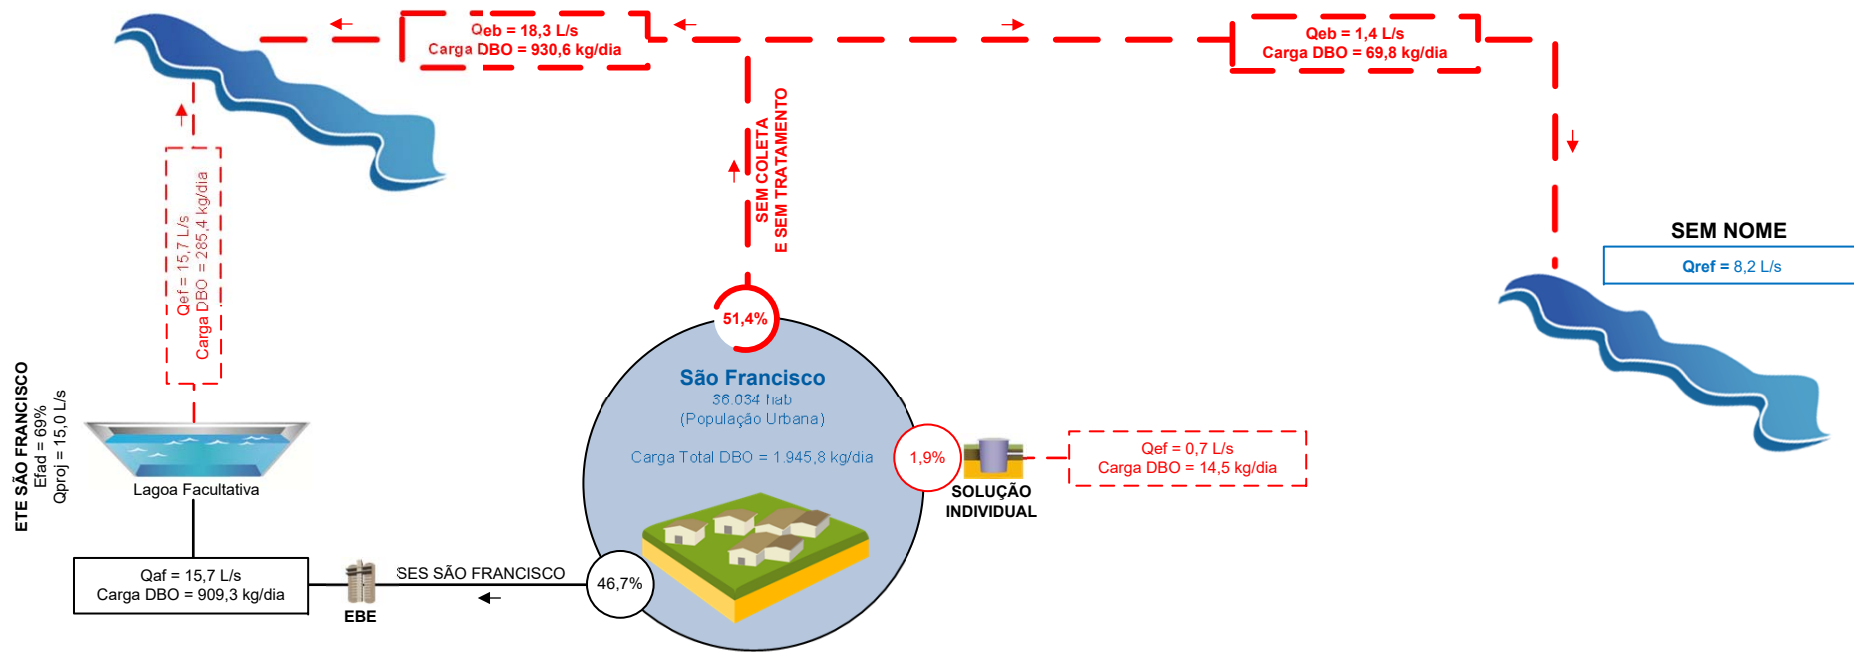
Qeb = 18,3 L/s
Carga DBO = 930,6 kg/dia

Qeb = 1,4 L/s
Carga DBO = 69,8 kg/dia

SEM COLETA
E SEM TRATAMENTO

SEM NOME
Qref = 8,2 L/s

Qef = 15,7 L/s
Carga DBO = 285,4 kg/dia

ETE SÃO FRANCISCO
Efad = 69%
Qproj = 15,0 L/s

Lagoa Facultativa

51,4%

São Francisco
36.034 hab
(População Urbana)

Carga Total DBO = 1.945,8 kg/dia

1,9%

SOLUÇÃO INDIVIDUAL

Qef = 0,7 L/s
Carga DBO = 14,5 kg/dia

Qaf = 15,7 L/s
Carga DBO = 909,3 kg/dia

EBE

SES SÃO FRANCISCO

46,7%